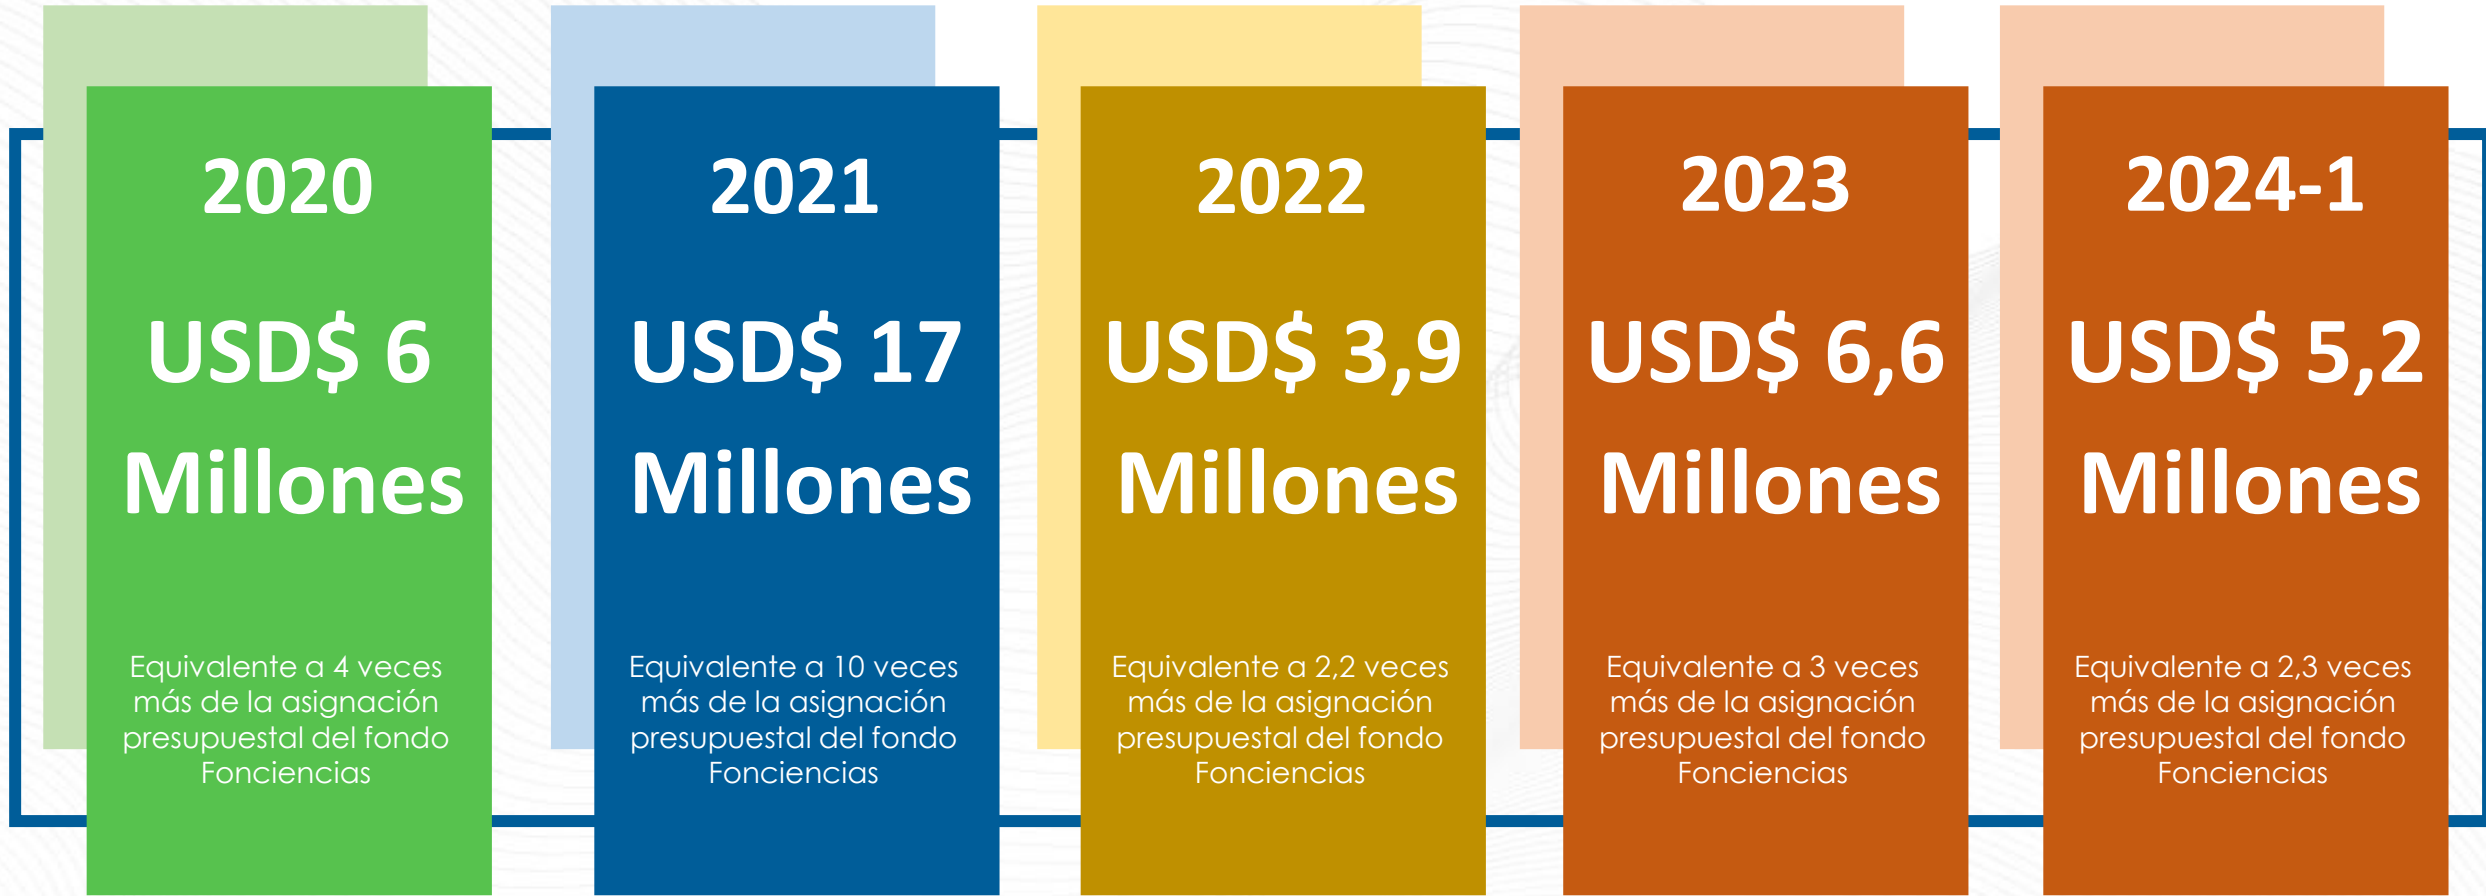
2020

USD$ 6 Millones

Equivalente a 4 veces más de la asignación presupuestal del fondo Fonciencias

2021

USD$ 17 Millones

Equivalente a 10 veces más de la asignación presupuestal del fondo Fonciencias

2022

USD$ 3,9 Millones

Equivalente a 2,2 veces más de la asignación presupuestal del fondo Fonciencias

2023

USD$ 6,6 Millones

Equivalente a 3 veces más de la asignación presupuestal del fondo Fonciencias

2024-1

USD$ 5,2 Millones

Equivalente a 2,3 veces más de la asignación presupuestal del fondo Fonciencias